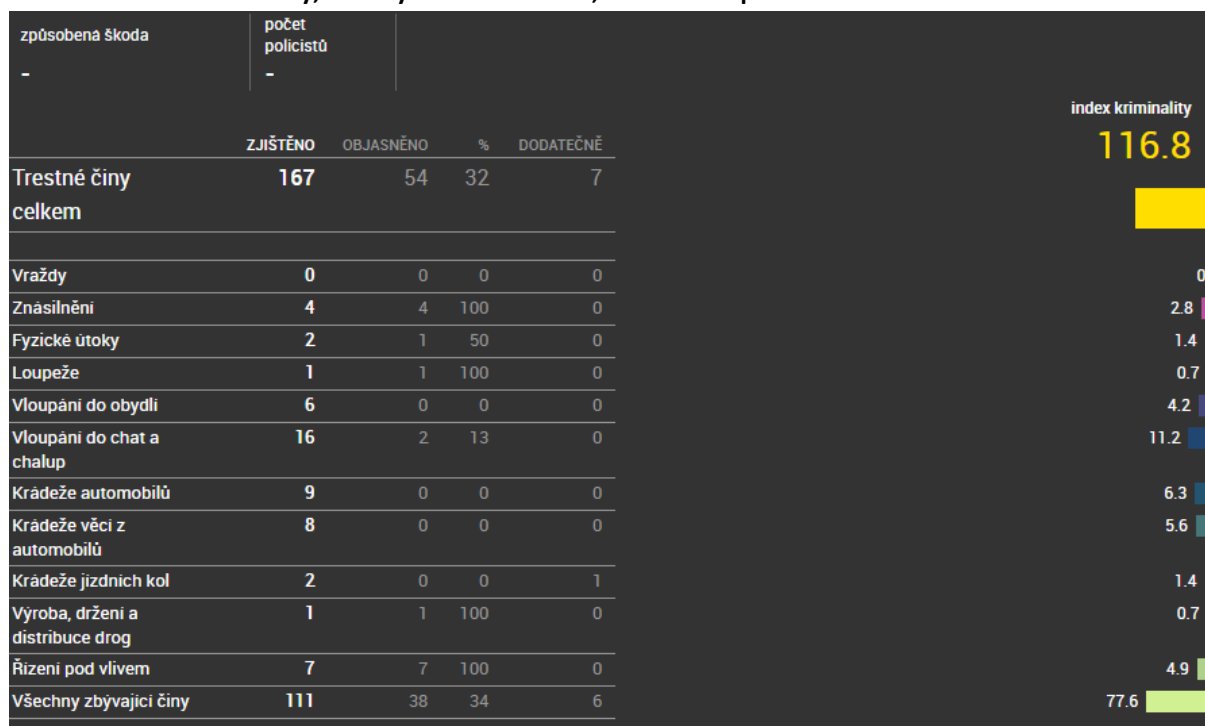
způsobena škoda
-

počet policistů
-

index kriminality
116.8

| | ZJIŠTĚNO | OBJASNĚNO | % | DODATEČNĚ | |
|---|---|---|---|---|---|
| Trestné činy celkem | 167 | 54 | 32 | 7 | |
| Vraždy | 0 | 0 | 0 | 0 | 0 |
| Znásilnění | 4 | 4 | 100 | 0 | 2.8 |
| Fyzické útoky | 2 | 1 | 50 | 0 | 1.4 |
| Loupeže | 1 | 1 | 100 | 0 | 0.7 |
| Vloupání do obydlí | 6 | 0 | 0 | 0 | 4.2 |
| Vloupání do chat a chalup | 16 | 2 | 13 | 0 | 11.2 |
| Krádeže automobilů | 9 | 0 | 0 | 0 | 6.3 |
| Krádeže věcí z automobilů | 8 | 0 | 0 | 0 | 5.6 |
| Krádeže jízdních kol | 2 | 0 | 0 | 1 | 1.4 |
| Výroba, držení a distribuce drog | 1 | 1 | 100 | 0 | 0.7 |
| Řízení pod vlivem | 7 | 7 | 100 | 0 | 4.9 |
| Všechny zbývající činy | 111 | 38 | 34 | 6 | 77.6 |